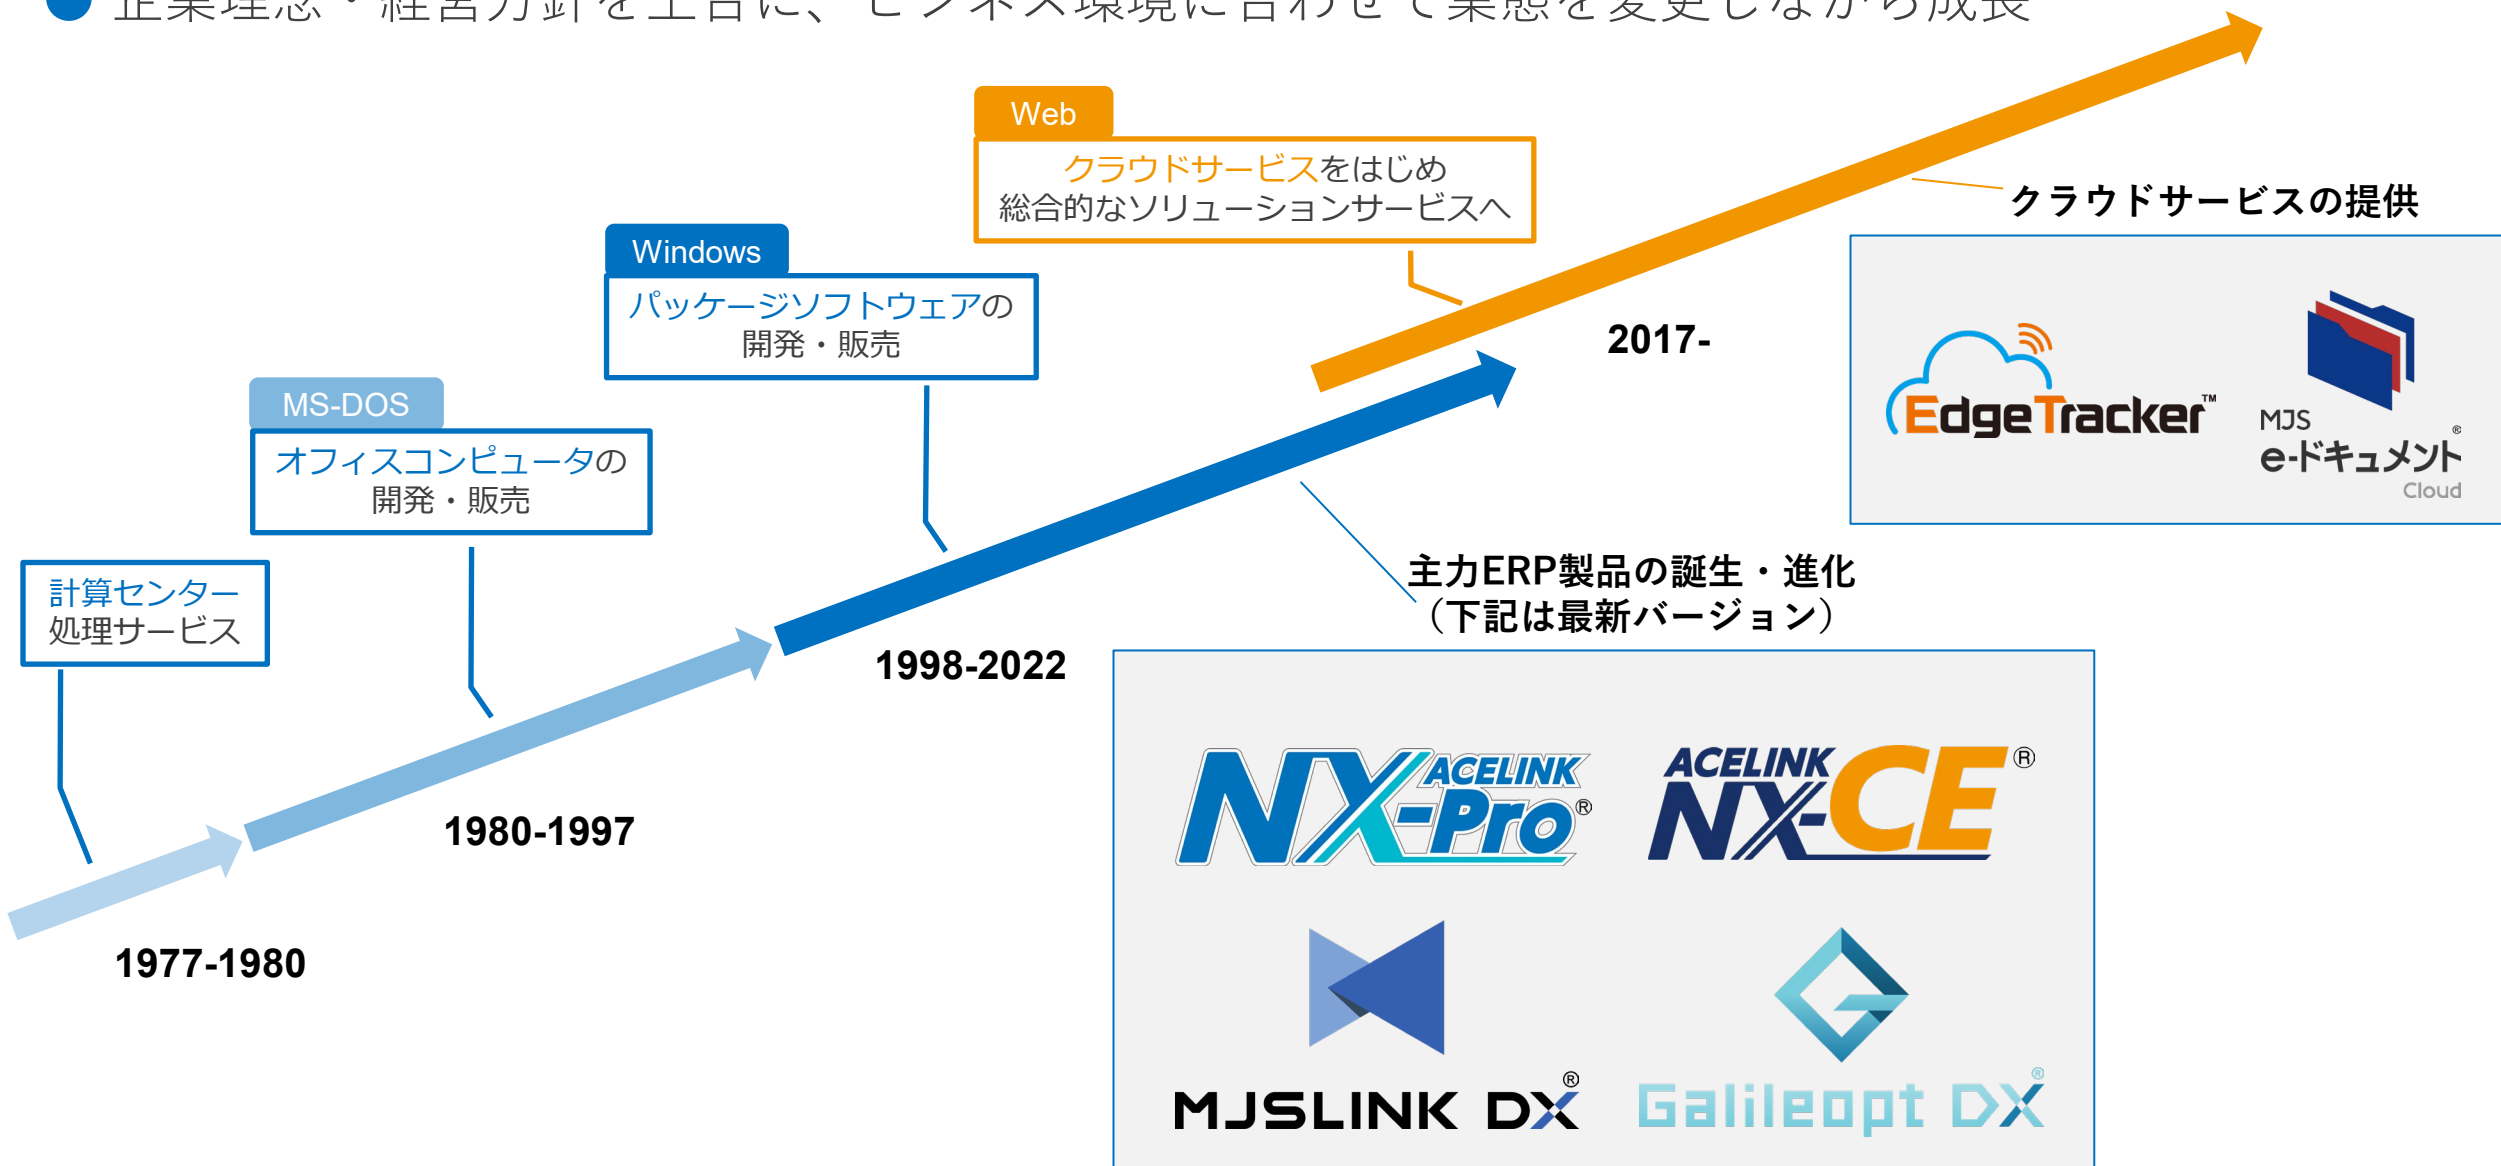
● 企業理念・経営方針を土台に、ビジネス環境に合わせて業態を変更しながら成長

Web
クラウドサービスをはじめ
総合的なソリューションサービスへ

クラウドサービスの提供

Windows
パッケージソフトウェアの
開発・販売

2017-

EdgeTracker™

MJS
e-ドキュメント®
Cloud

MS-DOS
オフィスコンピュータの
開発・販売

計算センター
処理サービス

主力ERP製品の誕生・進化
（下記は最新バージョン）

1998-2022

1980-1997

1977-1980

ACELINK NX-Pro®

ACELINK NX-CE®

MJSLINK DX®

Galileopt DX®